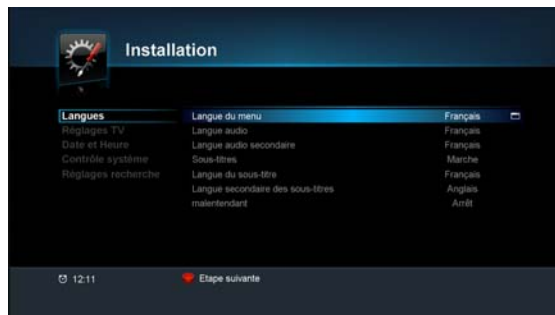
Installation

Langues
Réglages TV
Date et Heure
Contrôle système
Réglages recherche

| | |
|---|---|
| Langue du menu | Français |
| Langue audio | Français |
| Langue audio secondaire | Français |
| Sous-titres | Marche |
| Langue du sous-titre | Français |
| Langue secondaire des sous-titres | Anglais |
| malentendant | Arrêt |

12:11
Etape suivante